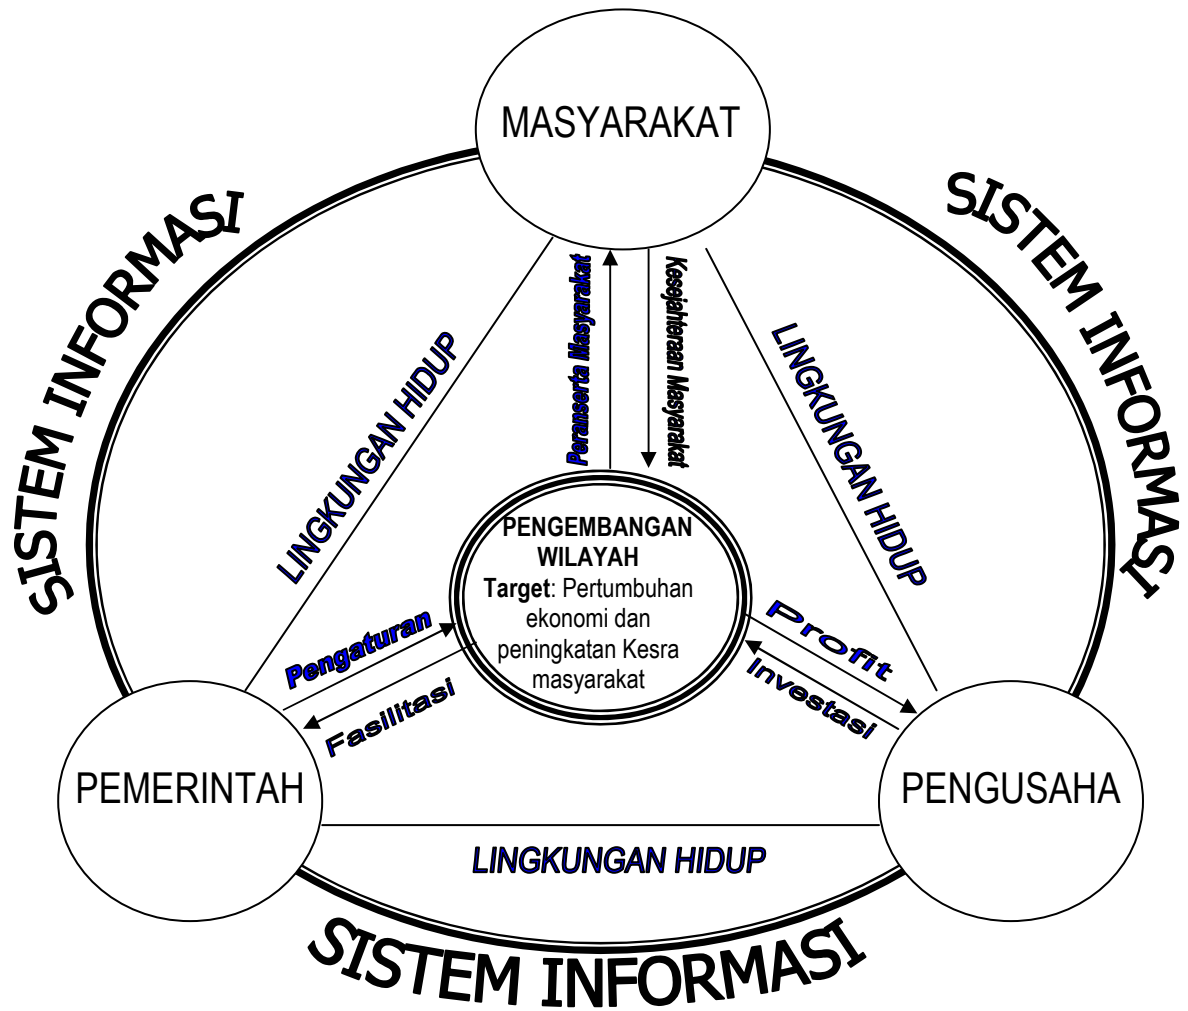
MASYARAKAT

SISTEM INFORMASI

SISTEM INFORMASI

Peranserta Masyarakat

Kesejahteraan Masyarakat

LINGKUNGAN HIDUP

LINGKUNGAN HIDUP

PENGEMBANGAN WILAYAH
**Target**: Pertumbuhan ekonomi dan peningkatan Kesra masyarakat

Pengaturan

Fasilitasi

Profit

Investasi

PEMERINTAH

PENGUSAHA

LINGKUNGAN HIDUP

SISTEM INFORMASI